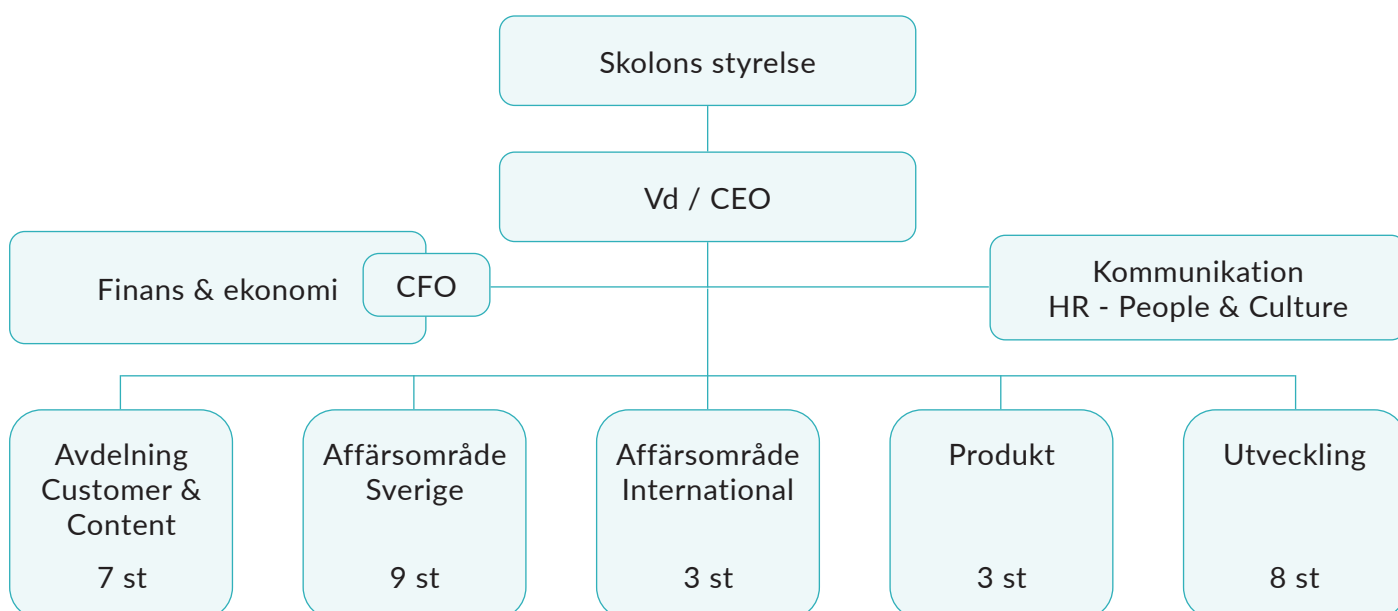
Skolons styrelse

Vd / CEO

Finans & ekonomi

CFO

Kommunikation
HR - People & Culture

Avdelning Customer & Content

7 st

Affärsområde Sverige

9 st

Affärsområde International

3 st

Produkt

3 st

Utveckling

8 st